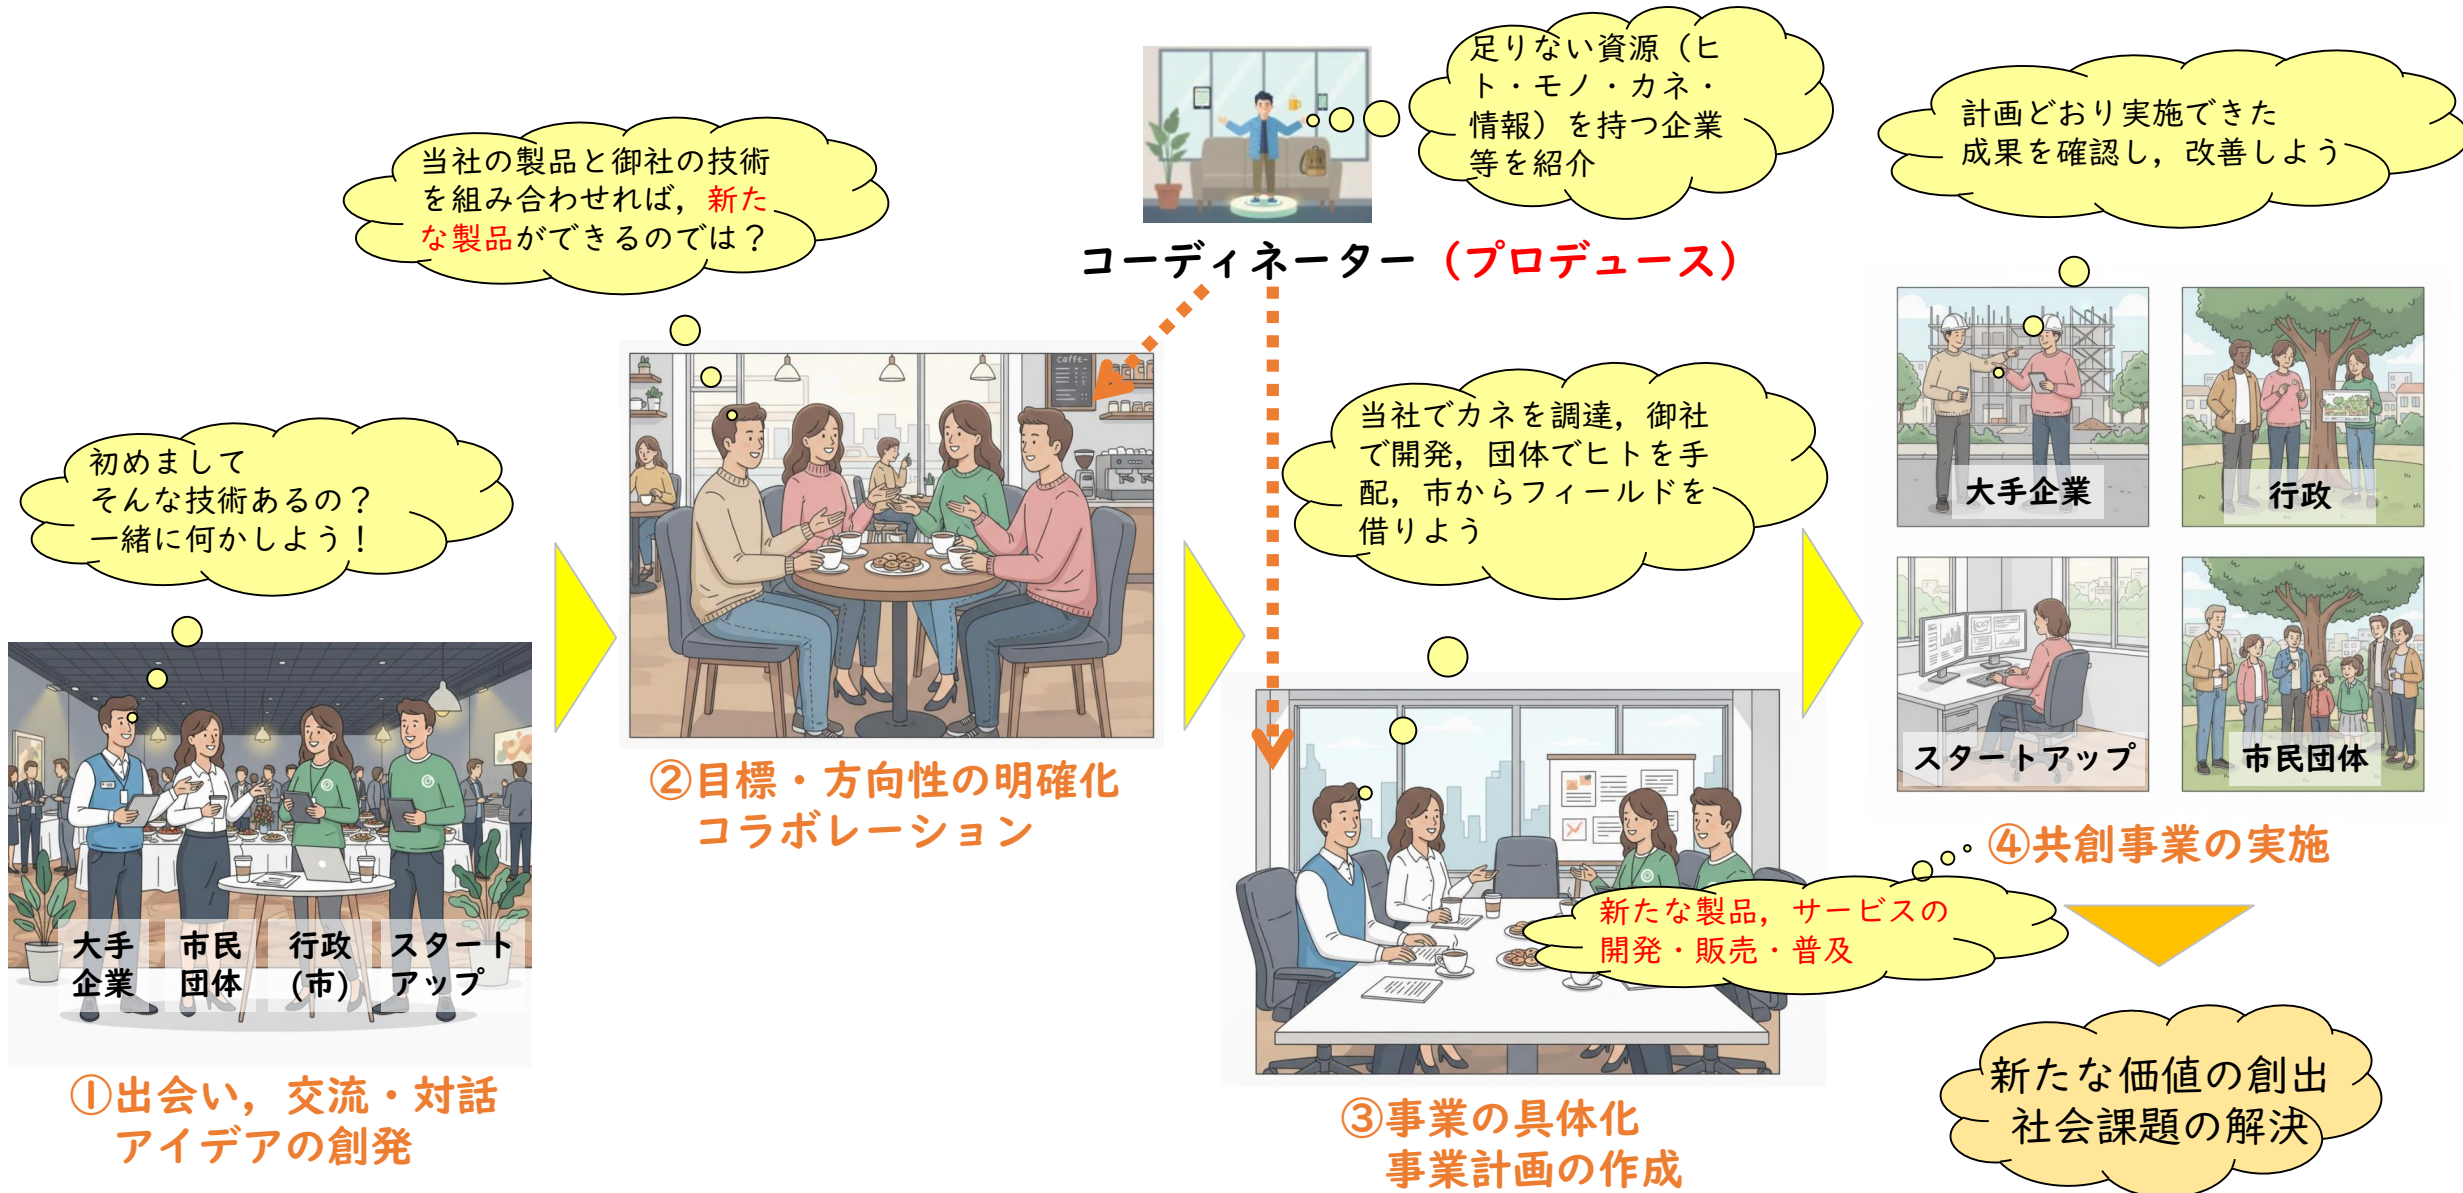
当社の製品と御社の技術を組み合わせれば，新たな製品ができるのでは？

足りない資源（ヒト・モノ・カネ・情報）を持つ企業等を紹介

計画どおり実施できた成果を確認し，改善しよう

コーディネーター（プロデュース）

初めまして
そんな技術あるの？
一緒に何かしよう！

当社でカネを調達，御社で開発，団体でヒトを手配，市からフィールドを借りよう

大手企業
行政
スタートアップ
市民団体

大手企業
市民団体
行政（市）
スタートアップ

②目標・方向性の明確化
コラボレーション

④共創事業の実施

新たな製品，サービスの開発・販売・普及

①出会い，交流・対話
アイデアの創発

③事業の具体化
事業計画の作成

新たな価値の創出
社会課題の解決